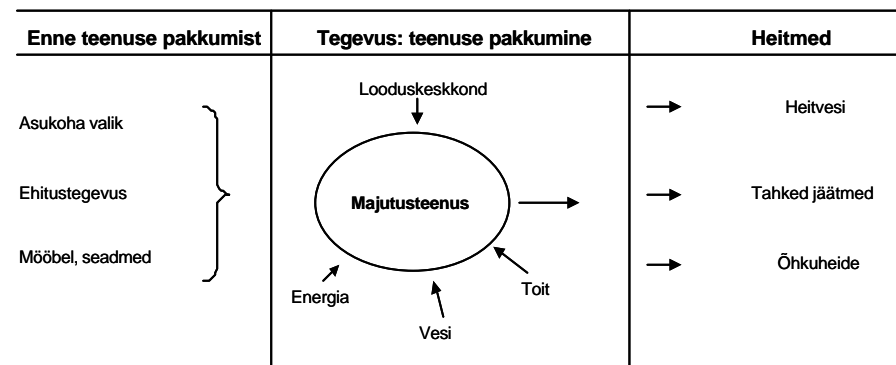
| Enne teenuse pakkumist | Tegevus: teenuse pakkumine | Heitmed |
|---|---|---|
| Asukoha valik<br>Ehitustegevus<br>Mööbel, seadmed | Looduskeskkond<br>Majutusteenus<br>Energia<br>Vesi<br>Toit | Heitvesi<br>Tahked jäätmed<br>Õhkuheide |